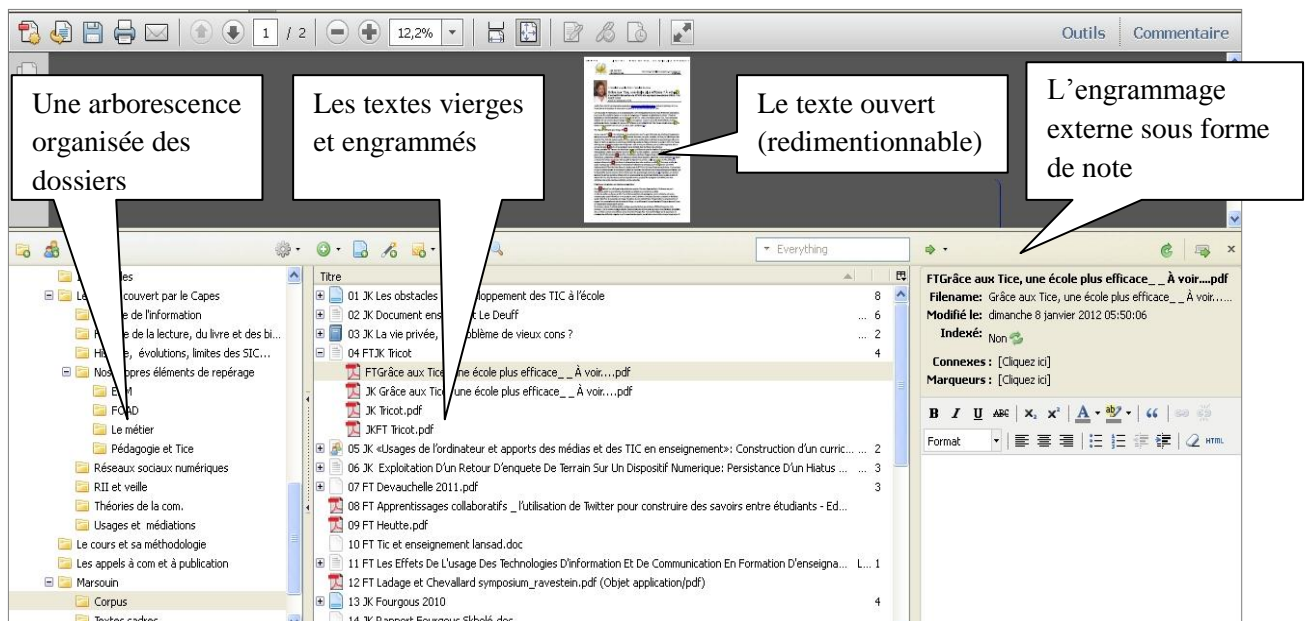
1 / 2 12,2% Outils Commentaire

Une arborescence organisée des dossiers

Les textes vierges et engrammés

Le texte ouvert (redimentionnable)

L'engrammage externe sous forme de note

Everything

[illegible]les
Le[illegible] couvert par le Capes
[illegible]e de l'information
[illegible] de la lecture, du livre et des bi...
Hi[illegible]e, évolutions, limites des SIC...
Nos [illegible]pres éléments de repérage
E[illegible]M
FOAD
Le métier
Pédagogie et Tice
Réseaux sociaux numériques
RII et veille
Théories de la com.
Usages et médiations
Le cours et sa méthodologie
Les appels à com et à publication
Marsouin
Corpus
Textes cadres

Titre
01 JK Les obstacles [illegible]loppement des TIC à l'école 8
02 JK Document ens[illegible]t Le Deuff ... 6
03 JK La vie privée, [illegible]oblème de vieux cons ? ... 2
04 FTJK Tricot 4
FTGrâce aux Tice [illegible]ne école plus efficace _ _À voir....pdf
JK Grâce aux Tice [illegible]une école plus efficace _ _À voir....pdf
JK Tricot.pdf
JKFT Tricot.pdf
05 JK «Usages de l'ordinateur et apports des médias et des TIC en enseignement»: Construction d'un curric... 2
06 JK Exploitation D'un Retour D'enquete De Terrain Sur Un Dispositif Numerique: Persistance D'un Hiatus ... 3
07 FT Devauchelle 2011.pdf 3
08 FT Apprentissages collaboratifs _ l'utilisation de Twitter pour construire des savoirs entre étudiants - Ed...
09 FT Heutte.pdf
10 FT Tic et enseignement lansad.doc
11 FT Les Effets De L'usage Des Technologies D'information Et De Communication En Formation D'enseigna... L... 1
12 FT Ladage et Chevallard symposium_ravestein.pdf (Objet application/pdf)
13 JK Fourgous 2010 4
14 JK Rapport Fourgous Skholé.doc

FTGrâce aux Tice, une école plus efficace _ _À voir....pdf
Filename: Grâce aux Tice, une école plus efficace _ _À voir.....
Modifié le: dimanche 8 janvier 2012 05:50:06
Indexé: Non
Connexes : [Cliquez ici]
Marqueurs : [Cliquez ici]
B I U ABC x₂ x² A
Format HTML